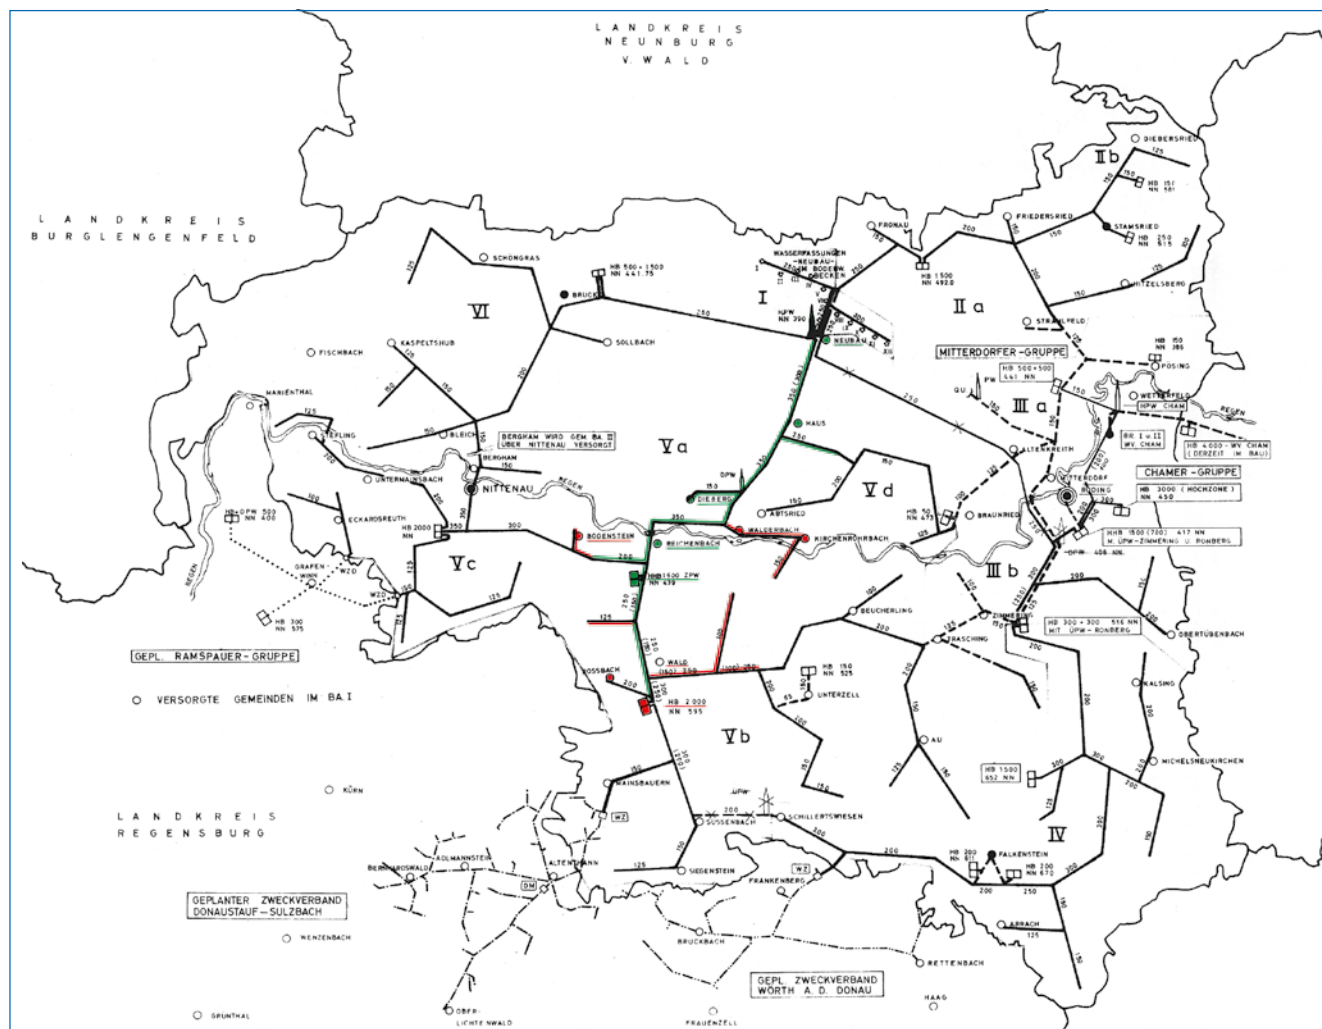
LANDKREIS NEUNBURG V. WALD

LANDKREIS BURGLENGENFELD

DIEBERSRIED
IIb
125
150
HB 150 NN 581
STAMSRIED
HB 250 NN 615
FRIEDERSRIED
FRONAU
200
150
150
HB 1500 NN 492.0
IIa
WASSERFASSUNGEN "NEUBAU" IM BODEWIG BECKEN
HITZELSBERG
STRAHLFELD
150
SCHONGRAS
HB 500+1500 NN 441.75
BRUCK
VI
I
250
HPW NN 390
SOLLBACH
NEUBAU
MITTERDORFER-GRUPPE
HB 150 NN 395
PÖSING
HB 500+500 441 NN
FISCHBACH
KASPELTSHUB
IIIa
WETTERFELD
HPW CHAM
REGEN
MARIENTHAL
250
HAUS
BR I u II WV. CHAM
HB 4000 - WV. CHAM (DERZEIT IM BAU)
STEFLING
BLEICH
BERGHAM WIRD GEM. BA II ÜBER NITTENAU VERSORGT
Va
ALTENKREITH
CHAMER-GRUPPE
BERGHAM 150
UNTERMAINSBACH
NITTENAU
DPW 150
DIEBERG
Vd
ABTSRIED
MITTERDORF
HB 3000 (HOCHZONE) NN 450
ESCHERSREUTH
HB 2000 NN
350
300
BODENSTEIN
WALDERBACH
KIRCHENROHRBACH
HB 50 NN 475
BRAUNRIED
RODING
HHB 1500 (700) 417 NN M. UPW-ZIMMERING U. RONBERG
HB+DPW 500 NN 400
REICHENBACH
DPW 406 NN
Vc
IIIb
GRAFENWINN
WZD
HB 1500 ZPW NN 439
BEUCHERLING
ZIMMERING
HB 300+300 516 NN MIT UPW-RONBERG
OBERTÜBENBACH
HB 300 NN 575
TRASCHING
GEPL. RAMSPAUER-GRUPPE
WALD
HB 150 NN 525
UNTERZELL
KALSING
ROSSBACH
O VERSORGTE GEMEINDEN IM BA. I
HB 2000 NN 595
Vb
AU
MICHELSNEUKIRCHEN
HB 1500 652 NN
KÜRN
LANDKREIS REGENSBURG
WAINSBAUERN
UPW
IV
WZ
SÜSSENBACH
SCHILLERTSWIESEN
HB 200 NN 611
FALKENSTEIN
HB 200 NN 670
BERNHARDSWALD
ADLMANNSTEIN
ALTENTHANN
SIEGENSTEIN
FRANKENBERG
WZ
DM
ARRACH
GEPLANTER ZWECKVERBAND DONAUSTAUF-SULZBACH
WENZENBACH
BRUCKBACH
RETTENBACH
GEPL. ZWECKVERBAND WÖRTH A. D. DONAU
HAAG
GRÜNTHAL
OBERLICHTE NWALD
FRAUENZELL